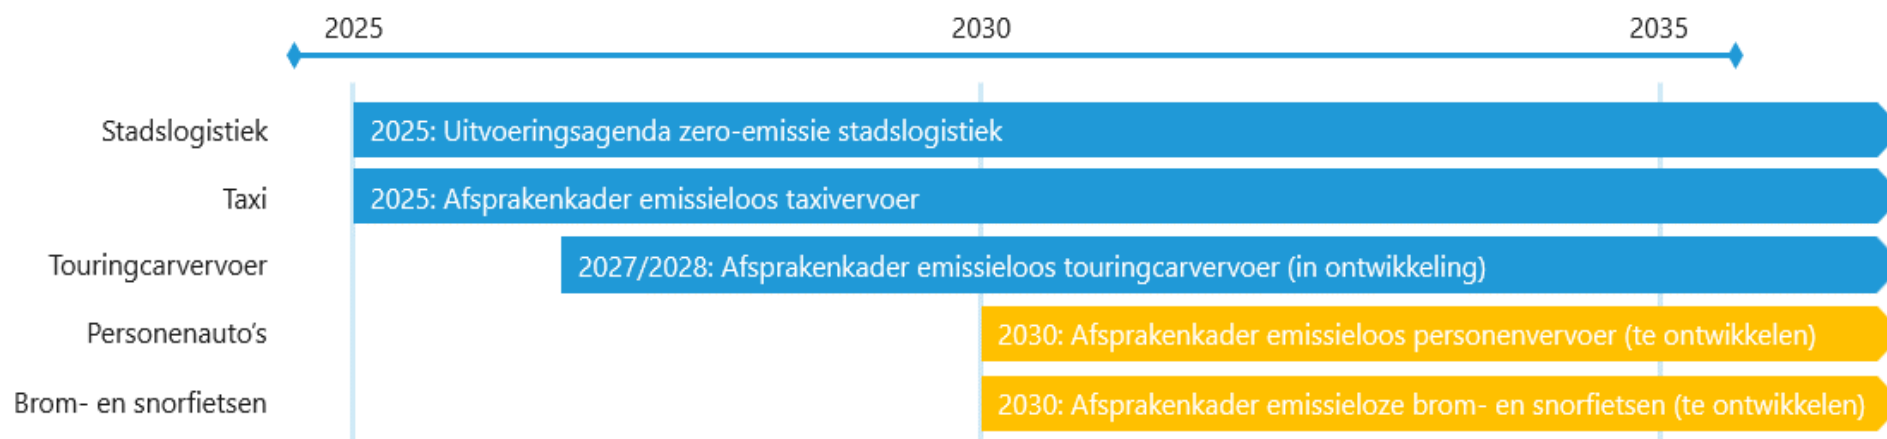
2025
2030
2035

Stadslogistiek
2025: Uitvoeringsagenda zero-emissie stadslogistiek

Taxi
2025: Afsprakenkader emissieloos taxivervoer

Touringcarvervoer
2027/2028: Afsprakenkader emissieloos touringcarvervoer (in ontwikkeling)

Personenauto's
2030: Afsprakenkader emissieloos personenvervoer (te ontwikkelen)

Brom- en snorfietsen
2030: Afsprakenkader emissieloze brom- en snorfietsen (te ontwikkelen)